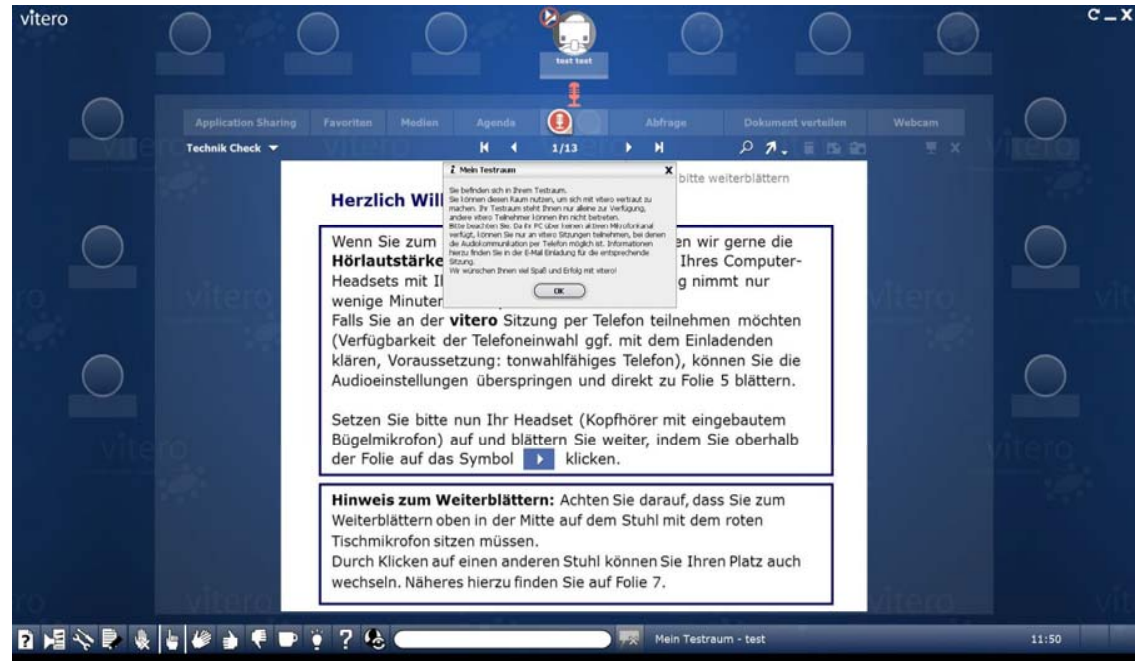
vitero

test test

Application Sharing Favoriten Medien Agenda Abfrage Dokument verteilen Webcam

Technik Check

1/13

bitte weiterblättern

Herzlich Will

Mein Testraum

Sie befinden sich in Ihrem Testraum.
Sie können diesen Raum nutzen, um sich mit vitero vertraut zu machen. Ihr Testraum steht Ihnen nur alleine zur Verfügung, andere vitero Teilnehmer können ihn nicht betreten.
Bitte beachten Sie: Da Ihr PC über keinen aktiven Mikrofonkanal verfügt, können Sie nur an vitero Sitzungen teilnehmen, bei denen die Audiokommunikation per Telefon möglich ist. Informationen hierzu finden Sie in der E-Mail Einladung für die entsprechende Sitzung.
Wir wünschen Ihnen viel Spaß und Erfolg mit vitero!

OK

Wenn Sie zum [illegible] en wir gerne die Hörlautstärke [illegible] Ihres Computer-Headsets mit I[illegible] g nimmt nur wenige Minuten
Falls Sie an der vitero Sitzung per Telefon teilnehmen möchten (Verfügbarkeit der Telefoneinwahl ggf. mit dem Einladenden klären, Voraussetzung: tonwahlfähiges Telefon), können Sie die Audioeinstellungen überspringen und direkt zu Folie 5 blättern.

Setzen Sie bitte nun Ihr Headset (Kopfhörer mit eingebautem Bügelmikrofon) auf und blättern Sie weiter, indem Sie oberhalb der Folie auf das Symbol klicken.

Hinweis zum Weiterblättern: Achten Sie darauf, dass Sie zum Weiterblättern oben in der Mitte auf dem Stuhl mit dem roten Tischmikrofon sitzen müssen.
Durch Klicken auf einen anderen Stuhl können Sie Ihren Platz auch wechseln. Näheres hierzu finden Sie auf Folie 7.

?

Mein Testraum - test

11:50